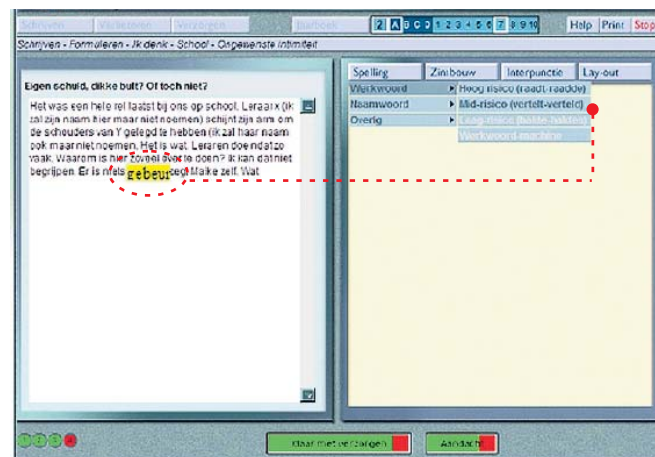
Schrijven Verbeteren Verzorgen Inarbook 2 A B C D 1 2 3 4 5 6 7 8 9 10 Help Print Stop

Schrijven - Formuleren - Ik denk - School - Ongewenste intimiteit

Eigen schuld, dikke bult? Of toch niet?

Het was een hele rel laatst bij ons op school. Leraar x (ik zal zijn naam hier maar niet noemen) schijnt zijn arm om de schouders van Y gelegd te hebben (ik zal haar naam ook maar niet noemen. Het is wat. Leraren doen dat zo vaak. Waarom is hier zoveel over te doen? Ik kan dat niet begrijpen. Er is niets gebeurt zegt Maike zelf. Wat

Spelling Zinsbouw Interpunctie Lay-out

Werkwoord
Naamwoord
Overig

Hoog-risico (raadt-raadde)
Mid-risico (vertelt-verteld)
Laag-risico (ba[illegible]-ba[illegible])
Werkwoord machine

Klaar met verzorgen Aandacht